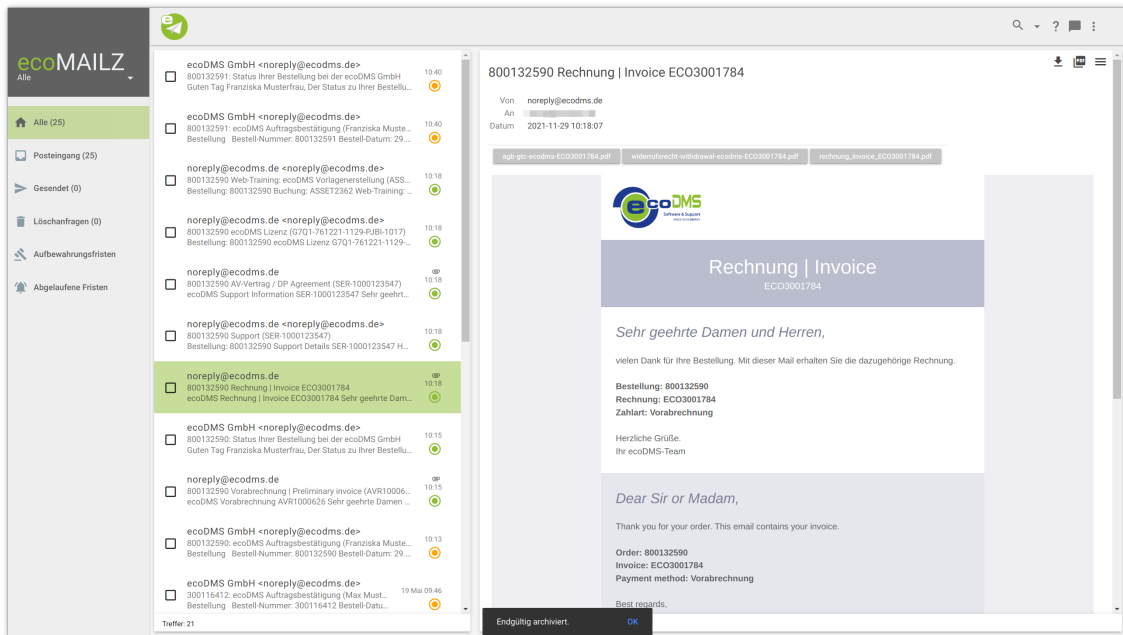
ecoMAILZ
Alle

Alle (25)
Posteingang (25)
Gesendet (0)
Löschanfragen (0)
Aufbewahrungsfristen
Abgelaufene Fristen

ecoDMS GmbH <noreply@ecodms.de>
800132591: Status Ihrer Bestellung bei der ecoDMS GmbH
Guten Tag Franziska Musterfrau, Der Status zu Ihrer Bestellu...
10:40

ecoDMS GmbH <noreply@ecodms.de>
800132591: ecoDMS Auftragsbestätigung (Franziska Muste...
Bestellung Bestell-Nummer: 800132591 Bestell-Datum: 29....
10:40

noreply@ecodms.de <noreply@ecodms.de>
800132590 Web-Training: ecoDMS Vorlagenerstellung (ASS...
Bestellung: 800132590 Buchung: ASSET2362 Web-Training: ...
10:18

noreply@ecodms.de <noreply@ecodms.de>
800132590 ecoDMS Lizenz (G7Q1-761221-1129-PJBI-1017)
Bestellung: 800132590 ecoDMS Lizenz G7Q1-761221-1129-...
10:18

noreply@ecodms.de
800132590 AV-Vertrag / DP Agreement (SER-1000123547)
ecoDMS Support Information SER-1000123547 Sehr geehrt...
10:18

noreply@ecodms.de <noreply@ecodms.de>
800132590 Support (SER-1000123547)
Bestellung: 800132590 Support Details SER-1000123547 H...
10:18

noreply@ecodms.de
800132590 Rechnung | Invoice ECO3001784
ecoDMS Rechnung | Invoice ECO3001784 Sehr geehrte Dam...
10:18

ecoDMS GmbH <noreply@ecodms.de>
800132590: Status Ihrer Bestellung bei der ecoDMS GmbH
Guten Tag Franziska Musterfrau, Der Status zu Ihrer Bestellu...
10:15

noreply@ecodms.de
800132590 Vorabrechnung | Preliminary invoice (AVR10006...
ecoDMS Vorabrechnung AVR1000626 Sehr geehrte Damen ...
10:15

ecoDMS GmbH <noreply@ecodms.de>
800132590: ecoDMS Auftragsbestätigung (Franziska Muste...
Bestellung Bestell-Nummer: 800132590 Bestell-Datum: 29....
10:13

ecoDMS GmbH <noreply@ecodms.de>
300116412: ecoDMS Auftragsbestätigung (Max Must...
Bestellung Bestell-Nummer: 300116412 Bestell-Datu...
19 Mai 09:46

Treffer: 21

800132590 Rechnung | Invoice ECO3001784

Von noreply@ecodms.de
An
Datum 2021-11-29 10:18:07

agb-gtc-ecodms-ECO3001784.pdf
widerrufsrecht-withdrawal-ecodms-ECO3001784.pdf
rechnung_invoice_ECO3001784.pdf

ecoDMS
Software & Support

Rechnung | Invoice
ECO3001784

Sehr geehrte Damen und Herren,

vielen Dank für Ihre Bestellung. Mit dieser Mail erhalten Sie die dazugehörige Rechnung.

Bestellung: 800132590
Rechnung: ECO3001784
Zahlart: Vorabrechnung

Herzliche Grüße.
Ihr ecoDMS-Team

Dear Sir or Madam,

Thank you for your order. This email contains your invoice.

Order: 800132590
Invoice: ECO3001784
Payment method: Vorabrechnung

Best regards,

Endgültig archiviert. OK